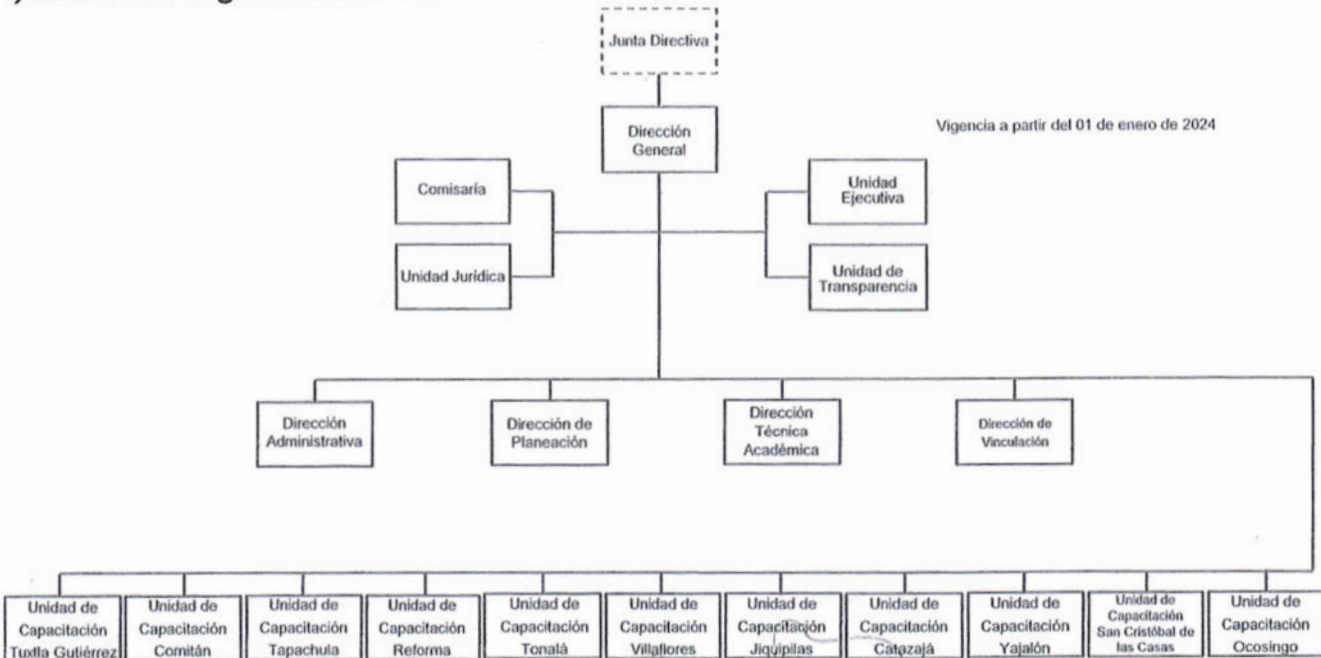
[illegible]

Junta Directiva

Dirección General

Vigencia a partir del 01 de enero de 2024

Comisaría

Unidad Jurídica

Unidad Ejecutiva

Unidad de Transparencia

Dirección Administrativa

Dirección de Planeación

Dirección Técnica Académica

Dirección de Vinculación

Unidad de Capacitación Tuxtla Gutiérrez

Unidad de Capacitación Comitán

Unidad de Capacitación Tapachula

Unidad de Capacitación Reforma

Unidad de Capacitación Tonalá

Unidad de Capacitación Villaflores

Unidad de Capacitación Jiquipilas

Unidad de Capacitación Catazajá

Unidad de Capacitación Yajalón

Unidad de Capacitación San Cristóbal de las Casas

Unidad de Capacitación Ocosingo